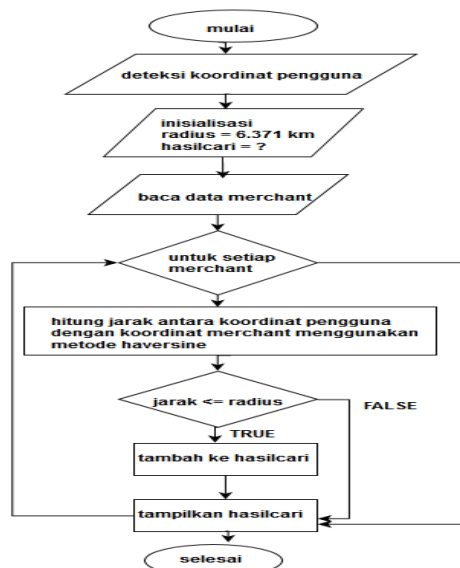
mulai

deteksi koordinat pengguna

inisialisasi
radius = 6.371 km
hasilcari = ?

baca data merchant

untuk setiap merchant

hitung jarak antara koordinat pengguna dengan koordinat merchant menggunakan metode haversine

jarak <= radius

FALSE

TRUE

tambah ke hasilcari

tampilkan hasilcari

selesai